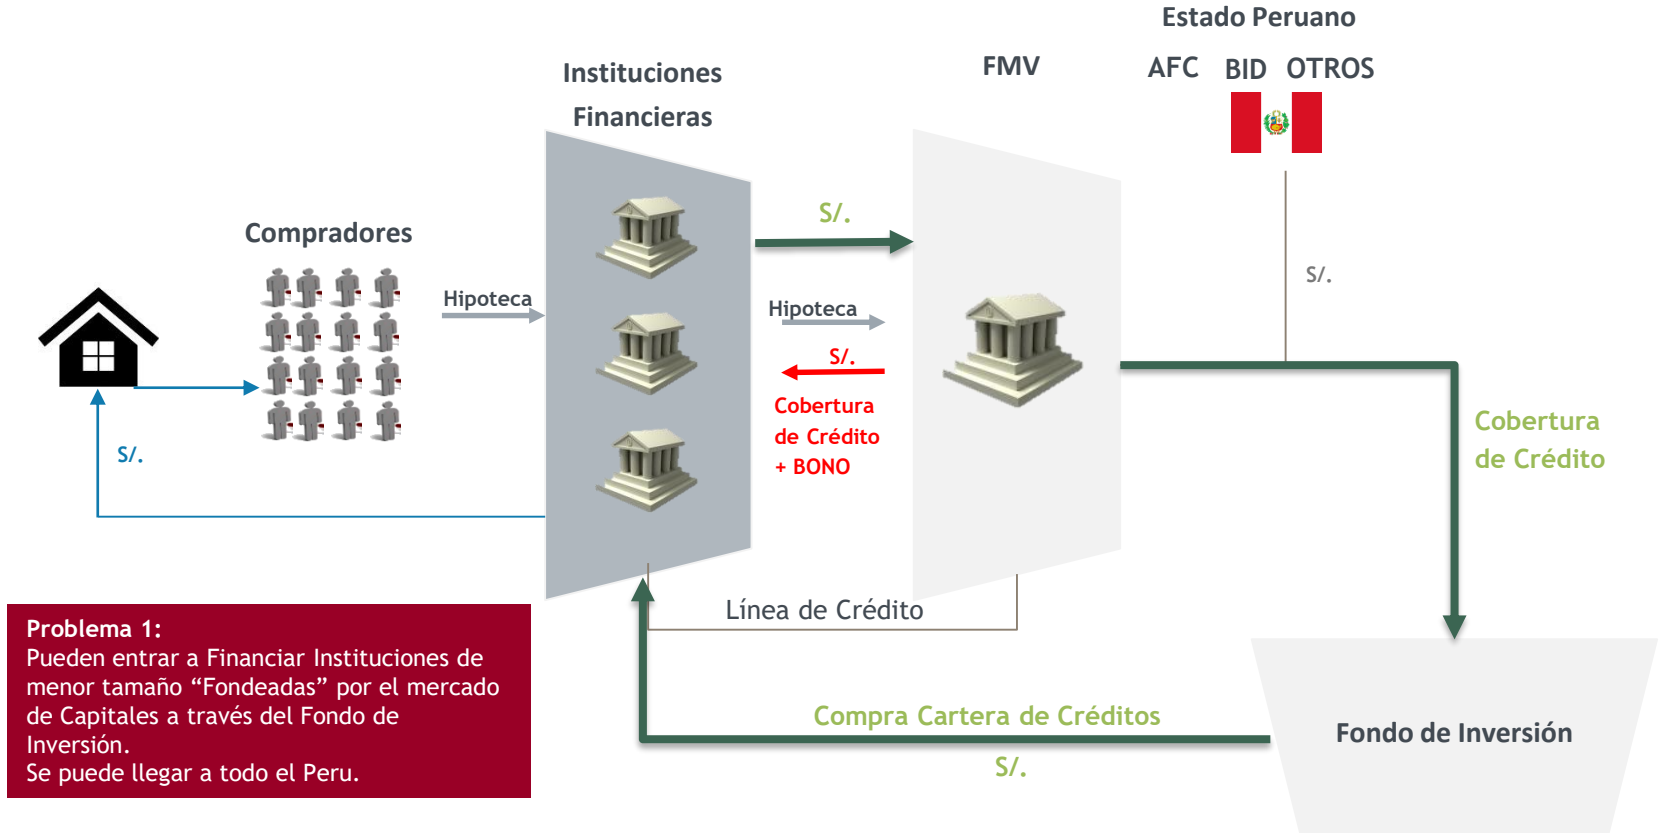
Estado Peruano

AFC BID OTROS

Instituciones Financieras

FMV

Compradores

Hipoteca

S/.

Hipoteca

S/.

Cobertura de Crédito + BONO

S/.

S/.

Cobertura de Crédito

Línea de Crédito

Problema 1:
Pueden entrar a Financiar Instituciones de menor tamaño “Fondeadas” por el mercado de Capitales a través del Fondo de Inversión.
Se puede llegar a todo el Peru.

Compra Cartera de Créditos

S/.

Fondo de Inversión